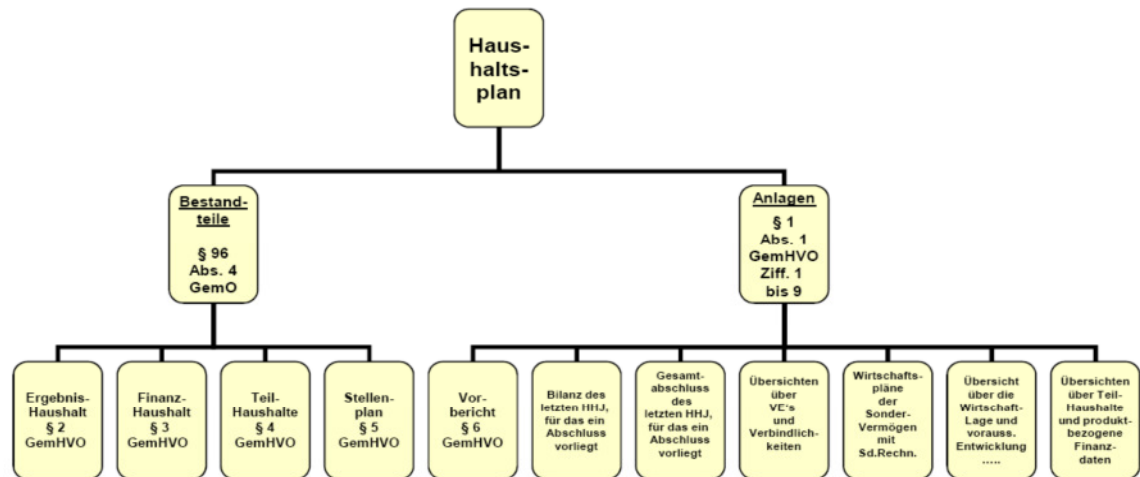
Haushaltsplan

Bestandteile

§ 96 Abs. 4 GemO

Anlagen

§ 1 Abs. 1 GemHVO Ziff. 1 bis 9

Ergebnis-Haushalt § 2 GemHVO

Finanz-Haushalt § 3 GemHVO

Teil-Haushalte § 4 GemHVO

Stellenplan § 5 GemHVO

Vorbericht § 6 GemHVO

Bilanz des letzten HHJ, für das ein Abschluss vorliegt

Gesamtabschluss des letzten HHJ, für das ein Abschluss vorliegt

Übersichten über VE's und Verbindlichkeiten

Wirtschaftspläne der Sonder-Vermögen mit Sd.Rechn.

Übersicht über die Wirtschaft-Lage und vorauss. Entwicklung .....

Übersichten über Teil-Haushalte und produktbezogene Finanzdaten